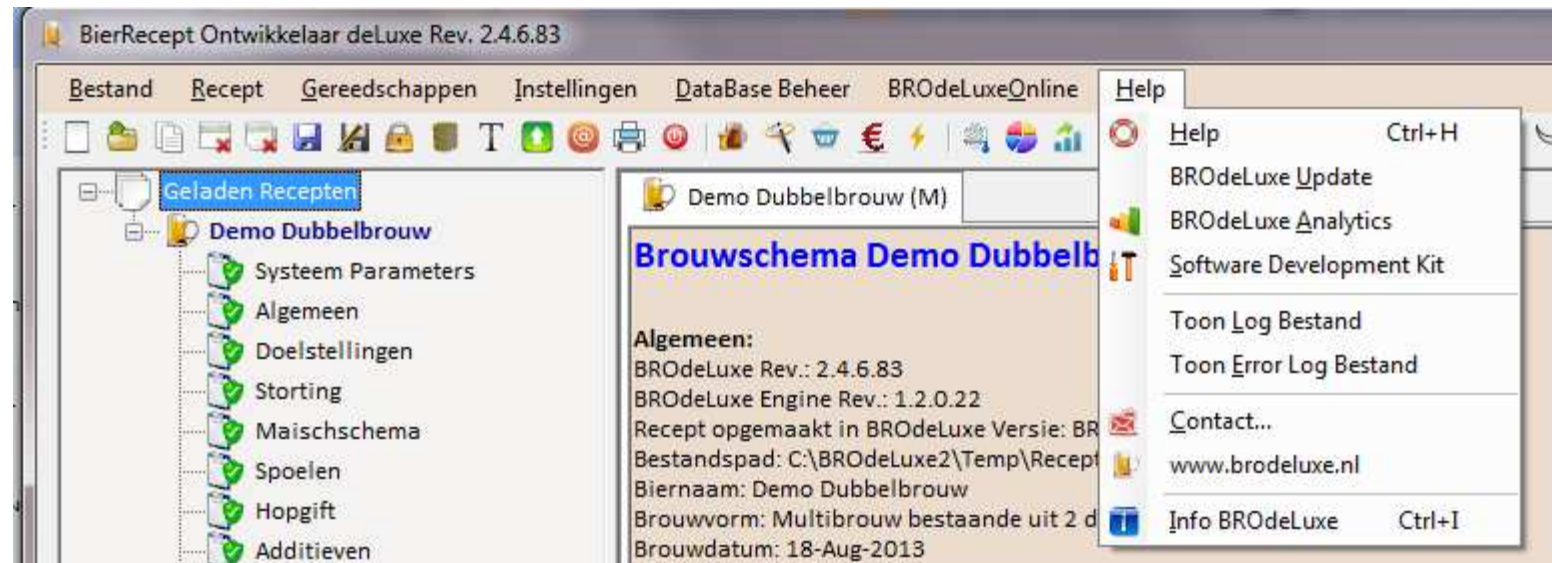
BierRecept Ontwikkelaar deLuxe Rev. 2.4.6.83

Bestand Recept Gereedschappen Instellingen DataBase Beheer BROdeLuxeOnline Help

Geladen Recepten
Demo Dubbelbrouw
Systeem Parameters
Algemeen
Doelstellingen
Storting
Maischschema
Spoelen
Hopgift
Additieven

Demo Dubbelbrouw (M)

Brouwschema Demo Dubbelb

Algemeen:
BROdeLuxe Rev.: 2.4.6.83
BROdeLuxe Engine Rev.: 1.2.0.22
Recept opgemaakt in BROdeLuxe Versie: BR
Bestandspad: C:\BROdeLuxe2\Temp\Recept
Biernaam: Demo Dubbelbrouw
Brouwvorm: Multibrouw bestaande uit 2 d
Brouwdatum: 18-Aug-2013

Help Ctrl+H
BROdeLuxe Update
BROdeLuxe Analytics
Software Development Kit
Toon Log Bestand
Toon Error Log Bestand
Contact...
www.brodeluxe.nl
Info BROdeLuxe Ctrl+I